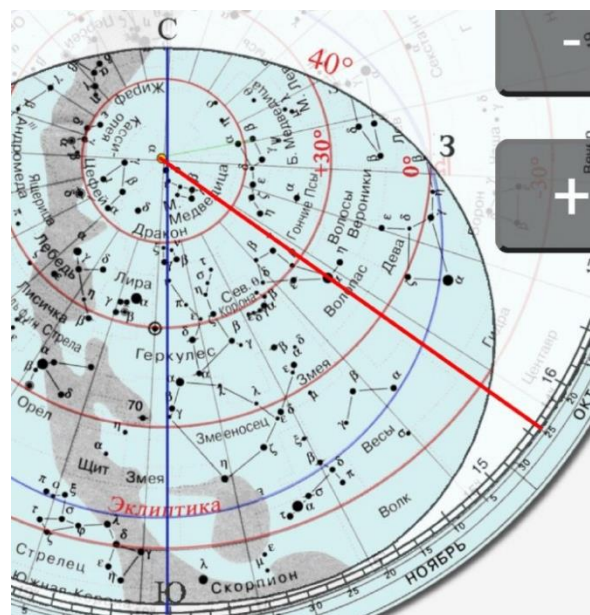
С
40°
+30°
0°
З
-30°
-
+
Персей
Кассиопея
Цефей
Андромеда
Ящерица
Лебедь
Лира
Лисичка
Стрела
Орёл
Щит
Змея
Стрелец
Южная Корона
М. Медведица
Дракон
Б. Медведица
Гончие Псы
Волосы Вероники
Волопас
Дева
Сев. Корона
Геркулес
Змея
Змееносец
Весы
Волк
Скорпион
Эклиптика
Гидра
Центавр
70
Ю
15
16
НОЯБРЬ
ОКТ